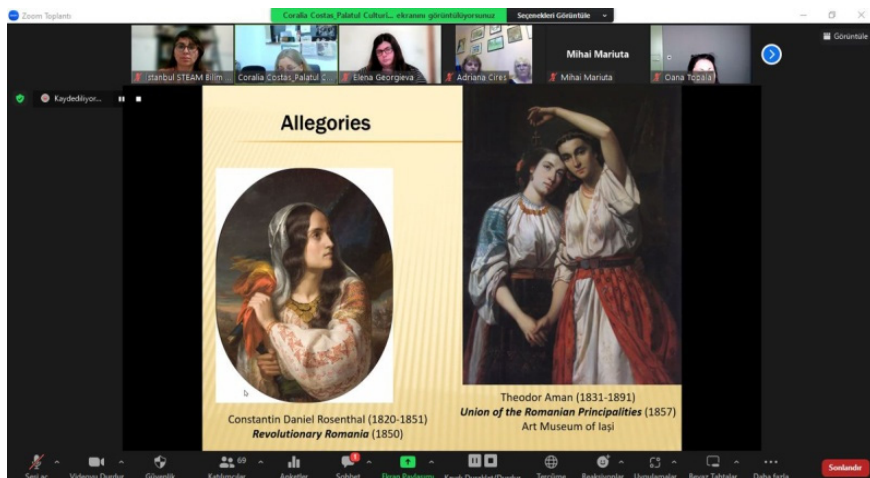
Zoom Toplantı

Coralia Costaş_Palatul Cultur... ekranını görüntülüyorsunuz

Seçenekleri Görüntüle

Görüntüle

İstanbul STEAM Bilim ...

Coralia Costaş_Palatul C...

Elena Georgieva ...

Adriana Cires...

Mihai Mariuta

Mihai Mariuta

Oana Topala

Kaydediliyor...

Allegories

Constantin Daniel Rosenthal (1820-1851)
*Revolutionary Romania* (1850)

Theodor Aman (1831-1891)
*Union of the Romanian Principalities* (1857)
Art Museum of Iaşi

Sesi aç

Videoyu Durdur

Güvenlik

69

Katılımcılar

Anketler

Sohbet

Ekran Paylaşımı

Kaydı Duraklat/Durdur

Tercüme

Reaksiyonlar

Uygulamalar

Beyaz Tahtalar

Daha fazla

Sonlandır